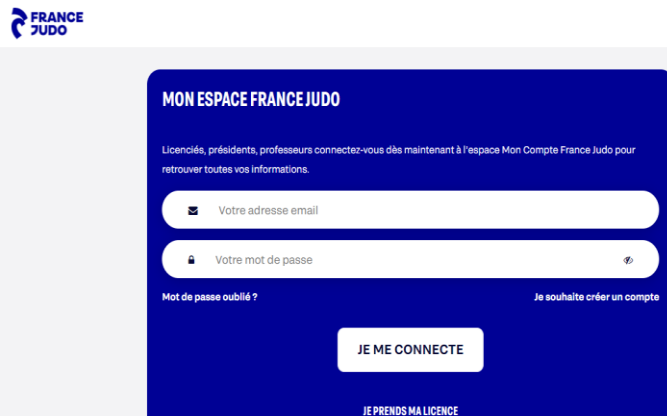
FRANCE JUDO

MON ESPACE FRANCE JUDO

Licenciés, présidents, professeurs connectez-vous dès maintenant à l'espace Mon Compte France Judo pour retrouver toutes vos informations.

Votre adresse email

Votre mot de passe

Mot de passe oublié ?

Je souhaite créer un compte

JE ME CONNECTE

JE PRENDS MA LICENCE